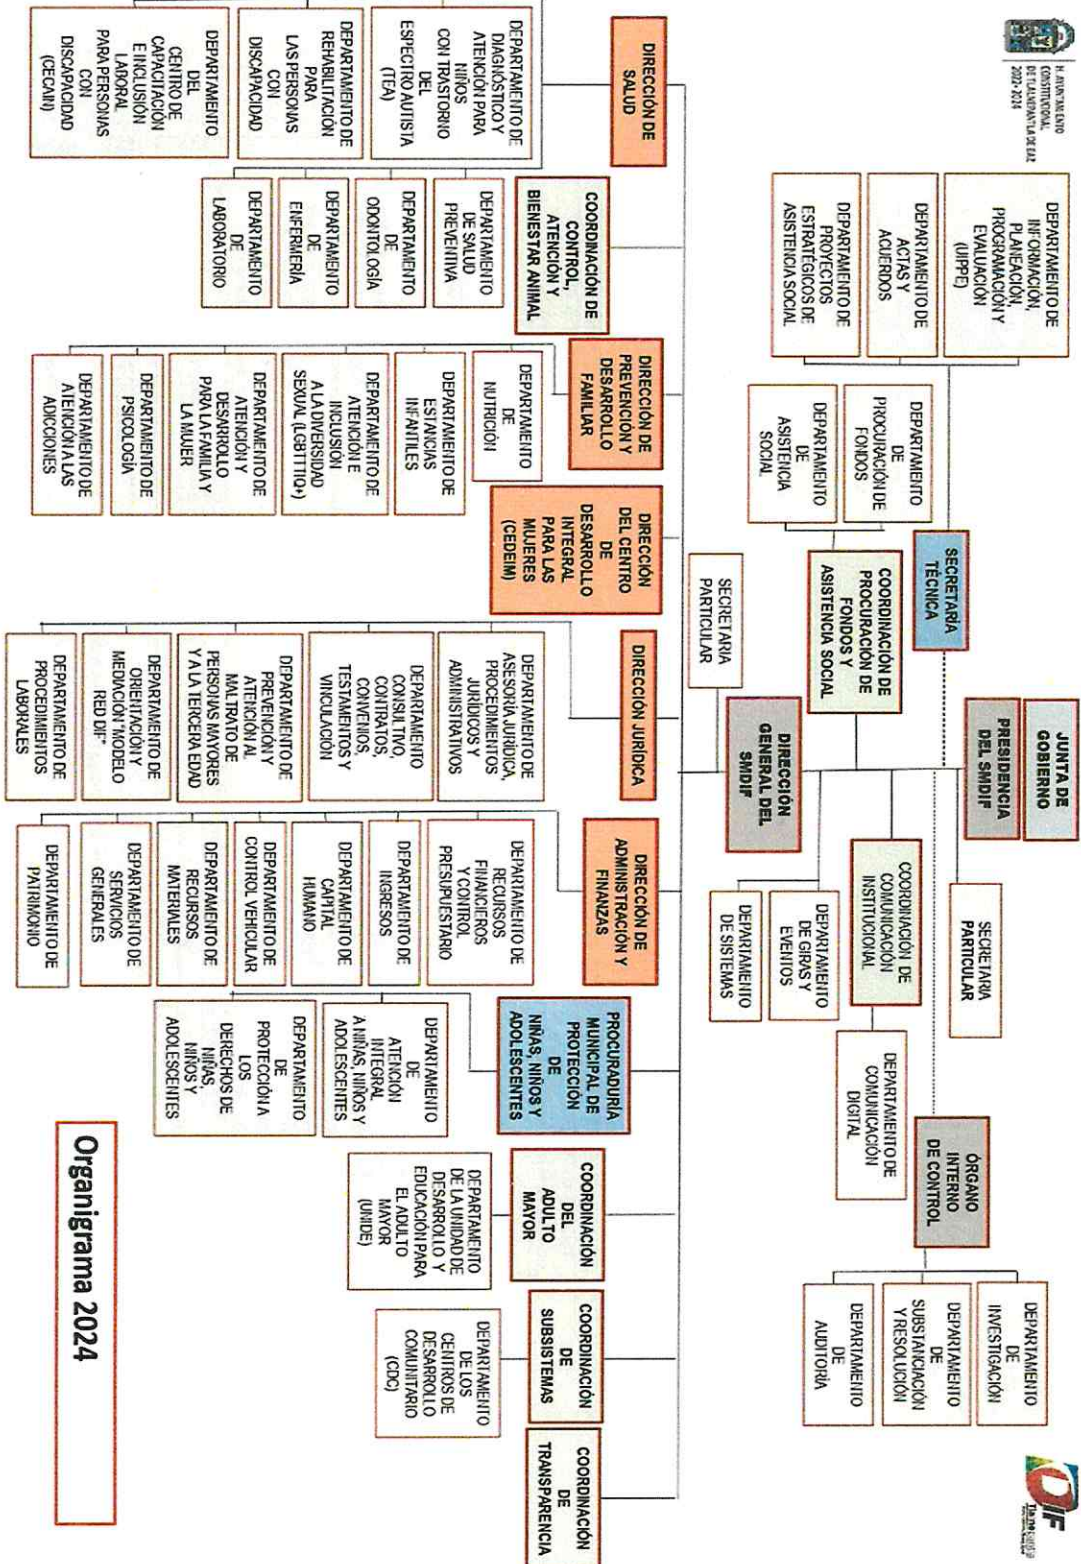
H. AYUNTAMIENTO CONSTITUCIONAL DE TLALNEPANTLA DE BAZ 2022-2024

DIF

Organigrama 2024

JUNTA DE GOBIERNO

PRESIDENCIA DEL SMDIF

SECRETARÍA TÉCNICA

SECRETARÍA PARTICULAR

ÓRGANO INTERNO DE CONTROL

DEPARTAMENTO DE INVESTIGACIÓN

DEPARTAMENTO DE SUBSTANCIACIÓN Y RESOLUCIÓN

DEPARTAMENTO DE AUDITORÍA

DEPARTAMENTO DE INFORMACIÓN, PLANEACIÓN, PROGRAMACIÓN Y EVALUACIÓN (UIPPE)

DEPARTAMENTO DE ACTAS Y ACUERDOS

DEPARTAMENTO DE PROYECTOS ESTRATÉGICOS DE ASISTENCIA SOCIAL

COORDINACIÓN DE PROCURACIÓN DE FONDOS Y ASISTENCIA SOCIAL

DEPARTAMENTO DE PROCURACIÓN DE FONDOS

DEPARTAMENTO DE ASISTENCIA SOCIAL

DIRECCIÓN GENERAL DEL SMDIF

SECRETARÍA PARTICULAR

COORDINACIÓN DE COMUNICACIÓN INSTITUCIONAL

DEPARTAMENTO DE GIRAS Y EVENTOS

DEPARTAMENTO DE SISTEMAS

DEPARTAMENTO DE COMUNICACIÓN DIGITAL

DIRECCIÓN DE SALUD

DEPARTAMENTO DE DIAGNÓSTICO Y ATENCIÓN PARA NIÑOS CON TRASTORNO DEL ESPECTRO AUTISTA (TEA)

DEPARTAMENTO DE REHABILITACIÓN PARA LAS PERSONAS CON DISCAPACIDAD

DEPARTAMENTO DEL CENTRO DE CAPACITACIÓN E INCLUSIÓN LABORAL PARA PERSONAS CON DISCAPACIDAD (CECAIN)

COORDINACIÓN DE CONTROL, ATENCIÓN Y BIENESTAR ANIMAL

DEPARTAMENTO DE SALUD PREVENTIVA

DEPARTAMENTO DE ODONTOLOGÍA

DEPARTAMENTO DE ENFERMERÍA

DEPARTAMENTO DE LABORATORIO

DIRECCIÓN DE PREVENCIÓN Y DESARROLLO FAMILIAR

DEPARTAMENTO DE NUTRICIÓN

DEPARTAMENTO DE ESTANCIAS INFANTILES

DEPARTAMENTO DE ATENCIÓN E INCLUSIÓN A LA DIVERSIDAD SEXUAL (LGBTTTIQ+)

DEPARTAMENTO DE ATENCIÓN Y DESARROLLO PARA LA FAMILIA Y LA MUJER

DEPARTAMENTO DE PSICOLOGÍA

DEPARTAMENTO DE ATENCIÓN A LAS ADICCIONES

DIRECCIÓN DEL CENTRO DE DESARROLLO INTEGRAL PARA LAS MUJERES (CEDEIM)

DIRECCIÓN JURÍDICA

DEPARTAMENTO DE ASESORÍA JURÍDICA, PROCEDIMIENTOS JURÍDICOS Y ADMINISTRATIVOS

DEPARTAMENTO CONSULTIVO, CONTRATOS, CONVENIOS, TESTAMENTOS Y VINCULACIÓN

DEPARTAMENTO DE PREVENCIÓN Y ATENCIÓN AL MALTRATO DE PERSONAS MAYORES Y A LA TERCERA EDAD

DEPARTAMENTO DE ORIENTACIÓN Y MEDIACIÓN "MODELO RED DIF"

DEPARTAMENTO DE PROCEDIMIENTOS LABORALES

DIRECCIÓN DE ADMINISTRACIÓN Y FINANZAS

DEPARTAMENTO DE RECURSOS FINANCIEROS Y CONTROL PRESUPUESTARIO

DEPARTAMENTO DE INGRESOS

DEPARTAMENTO DE CAPITAL HUMANO

DEPARTAMENTO DE CONTROL VEHICULAR

DEPARTAMENTO DE RECURSOS MATERIALES

DEPARTAMENTO DE SERVICIOS GENERALES

DEPARTAMENTO DE PATRIMONIO

PROCURADURÍA MUNICIPAL DE PROTECCIÓN DE NIÑAS, NIÑOS Y ADOLESCENTES

DEPARTAMENTO DE ATENCIÓN INTEGRAL A NIÑAS, NIÑOS Y ADOLESCENTES

DEPARTAMENTO DE PROTECCIÓN A LOS DERECHOS DE NIÑAS, NIÑOS Y ADOLESCENTES

COORDINACIÓN DEL ADULTO MAYOR

DEPARTAMENTO DE LA UNIDAD DE DESARROLLO Y EDUCACIÓN PARA EL ADULTO MAYOR (UNIDE)

COORDINACIÓN DE SUBSISTEMAS

DEPARTAMENTO DE LOS CENTROS DE DESARROLLO COMUNITARIO (CDC)

COORDINACIÓN DE TRANSPARENCIA